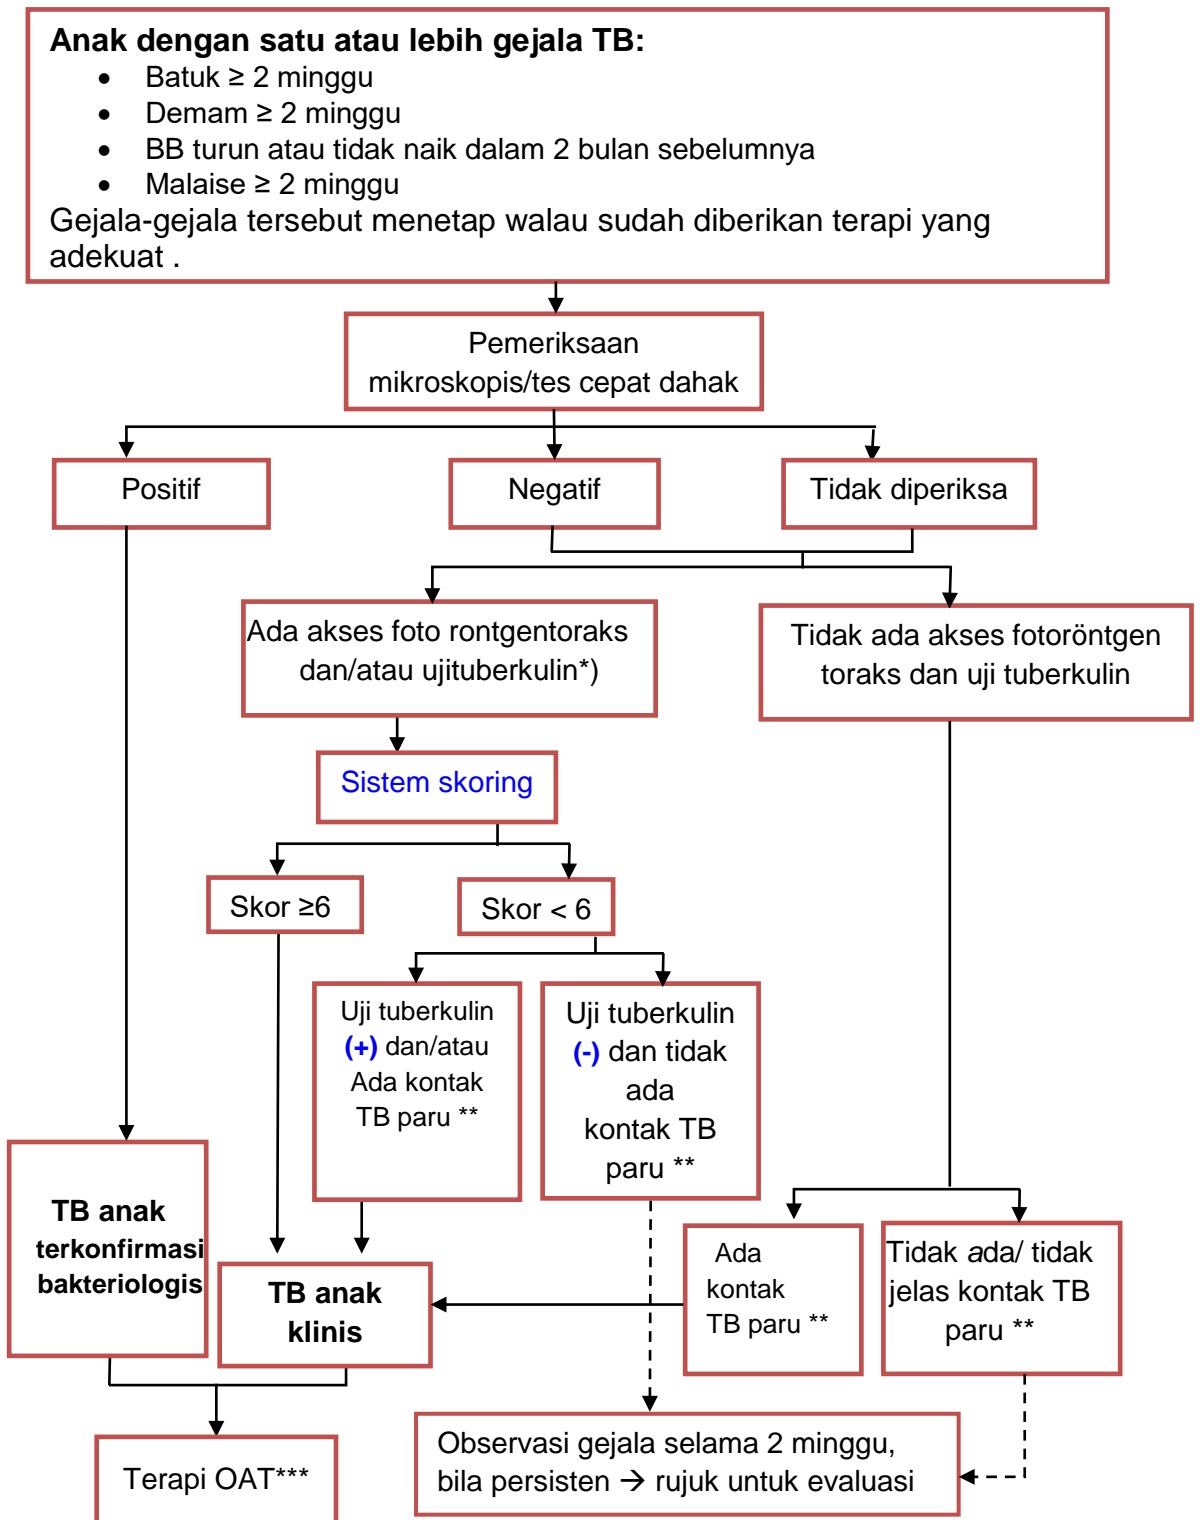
Anak dengan satu atau lebih gejala TB:

- Batuk ≥ 2 minggu
- Demam ≥ 2 minggu
- BB turun atau tidak naik dalam 2 bulan sebelumnya
- Malaise ≥ 2 minggu

Gejala-gejala tersebut menetap walau sudah diberikan terapi yang adekuat .

Pemeriksaan mikroskopis/tes cepat dahak

Positif

Negatif

Tidak diperiksa

Ada akses foto rontgentoraks dan/atau ujituberkulin*)

Tidak ada akses fotoröntgen toraks dan uji tuberkulin

Sistem skoring

Skor ≥6

Skor < 6

Uji tuberkulin (+) dan/atau Ada kontak TB paru **

Uji tuberkulin (-) dan tidak ada kontak TB paru **

TB anak terkonfirmasi bakteriologis

TB anak klinis

Ada kontak TB paru **

Tidak ada/ tidak jelas kontak TB paru **

Terapi OAT***

Observasi gejala selama 2 minggu, bila persisten → rujuk untuk evaluasi